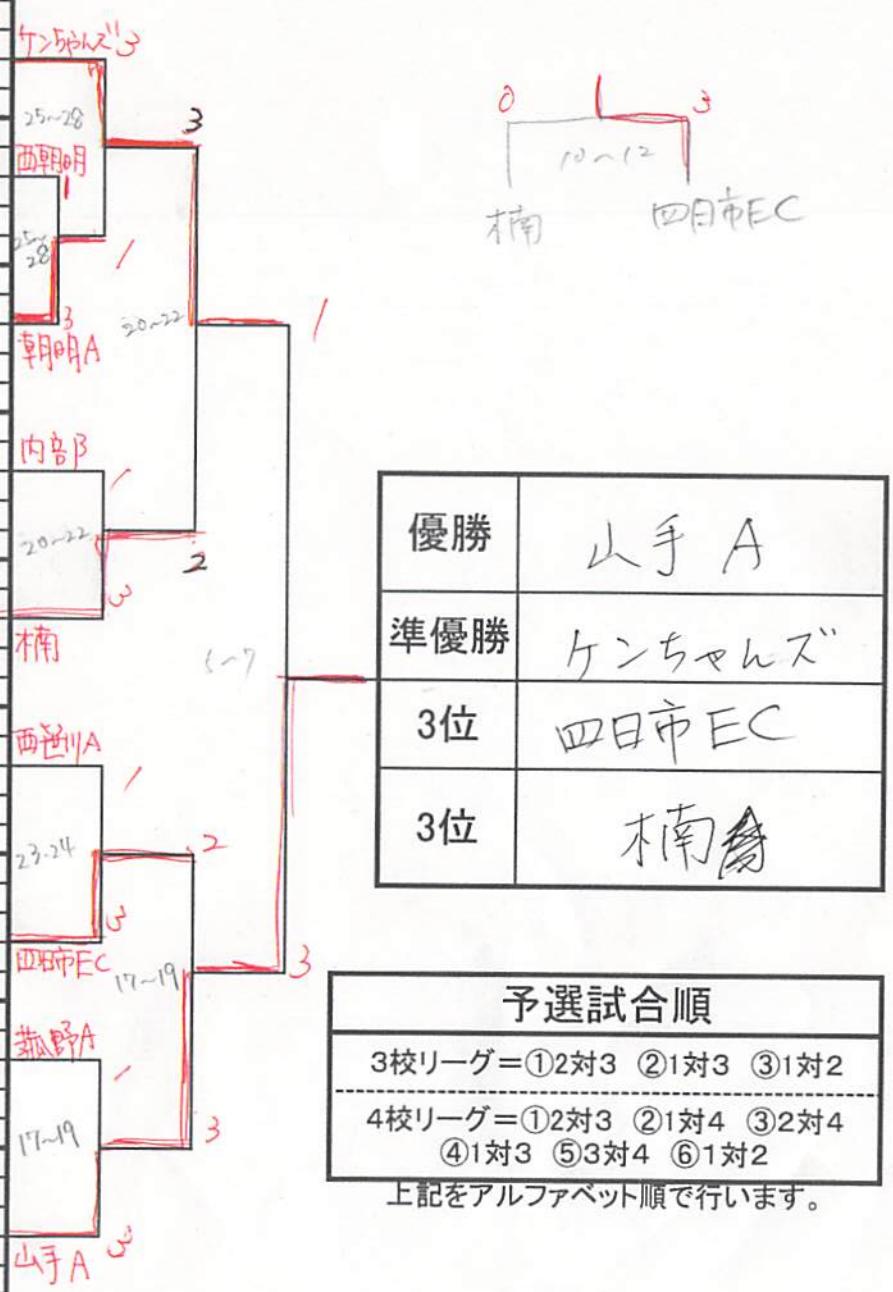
ケンちゃんズ 3
25~28
西朝明 1
25~28
3
朝明A
3
20~22
1
内部 1
20~22
3
楠
2
1
5~7
西笹川A 1
23~24
3
四日市EC
2
17~19
3
菰野A 1
17~19
3
山手A 3

0 1 3
10~12
楠 四日市EC

| 優勝 | 山手 A |
|---|---|
| 準優勝 | ケンちゃんズ |
| 3位 | 四日市EC |
| 3位 | 楠 |

予選試合順
3校リーグ=①2対3 ②1対3 ③1対2
4校リーグ=①2対3 ②1対4 ③2対4 ④1対3 ⑤3対4 ⑥1対2
上記をアルファベット順で行います。